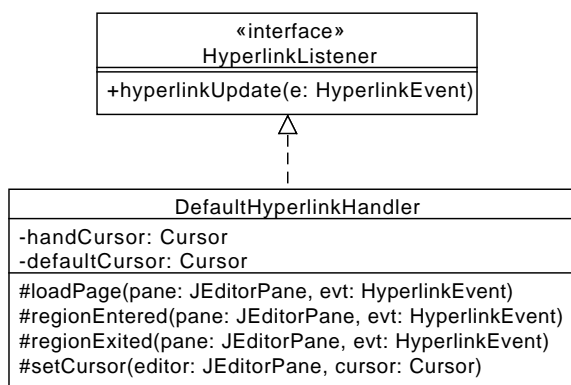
«interface»
HyperlinkListener

+hyperlinkUpdate(e: HyperlinkEvent)

DefaultHyperlinkHandler

-handCursor: Cursor
-defaultCursor: Cursor

#loadPage(pane: JEditorPane, evt: HyperlinkEvent)
#regionEntered(pane: JEditorPane, evt: HyperlinkEvent)
#regionExited(pane: JEditorPane, evt: HyperlinkEvent)
#setCursor(editor: JEditorPane, cursor: Cursor)